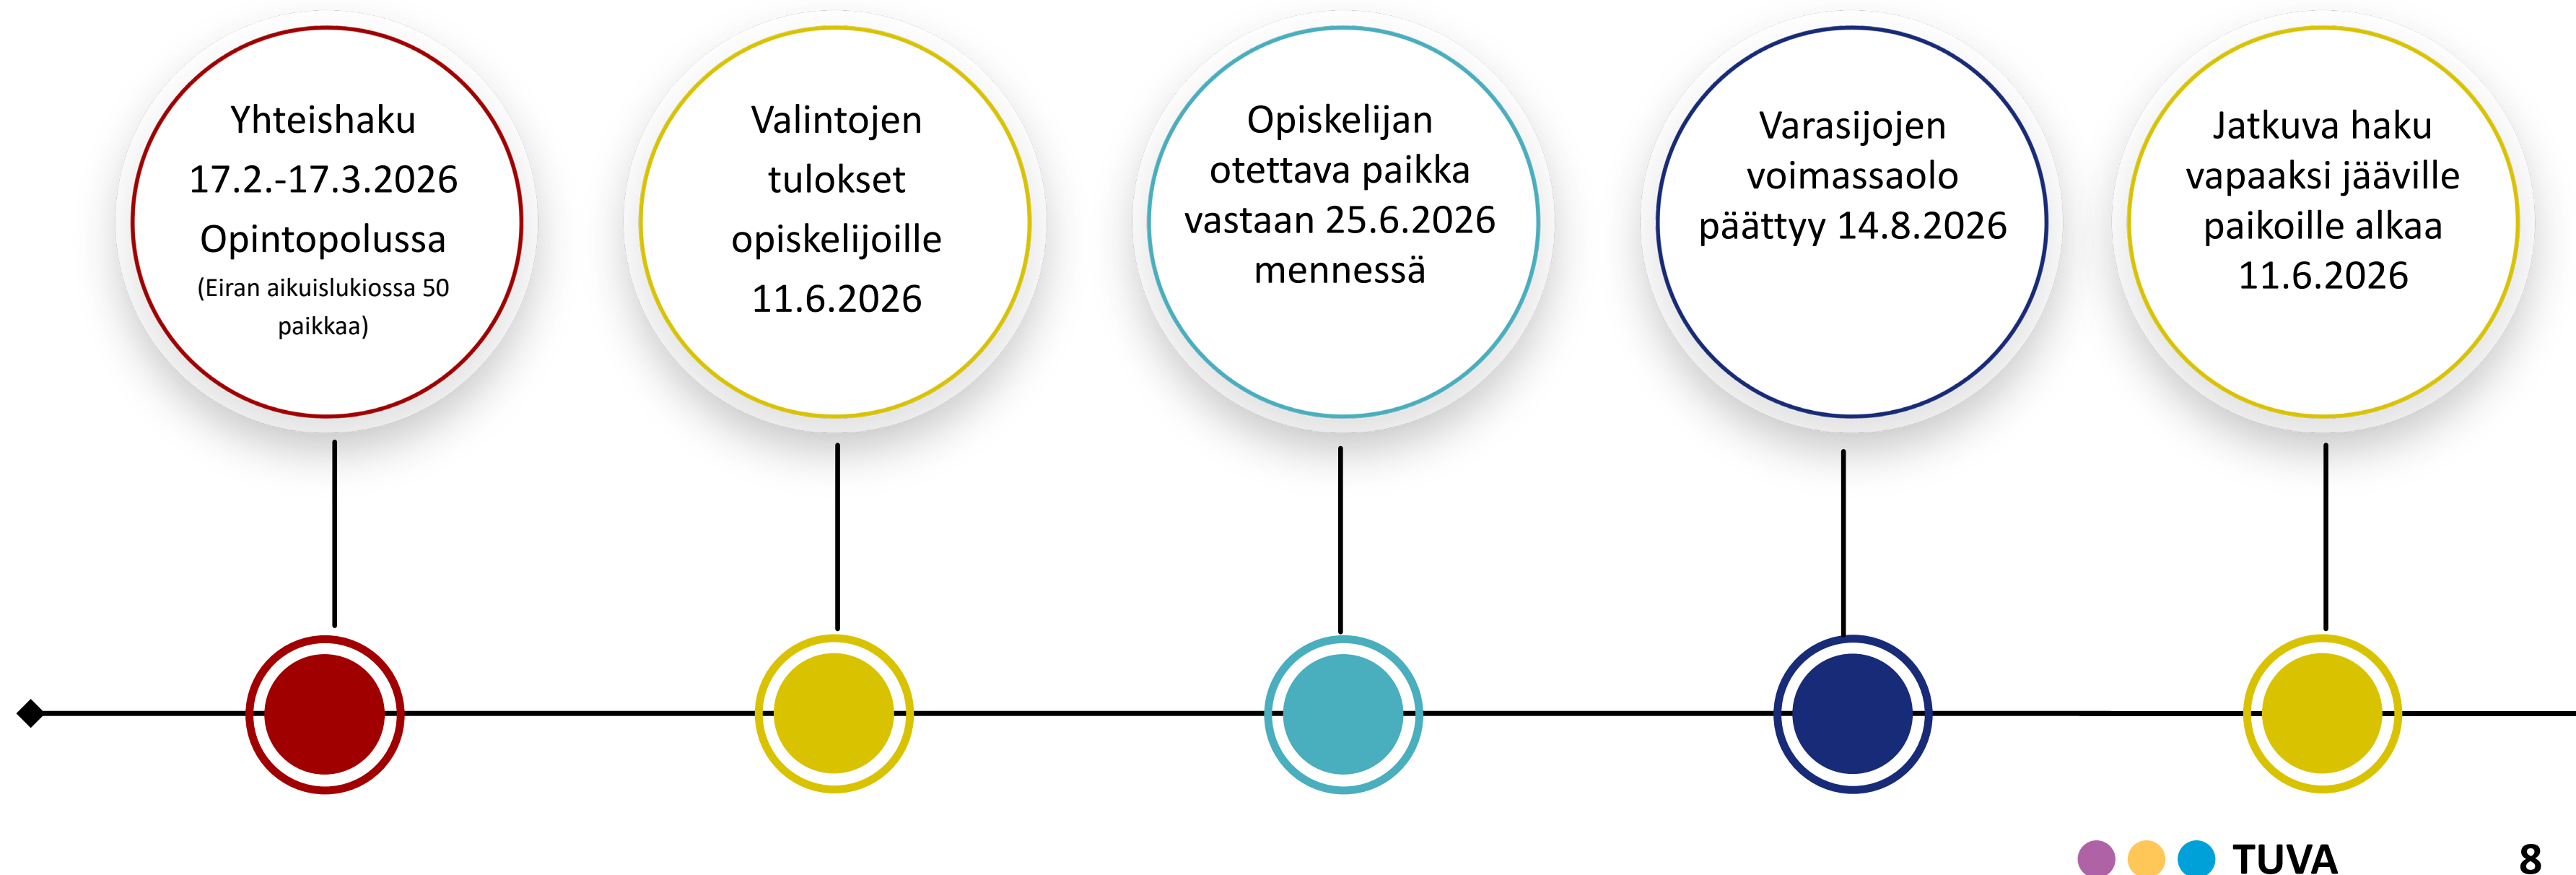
Yhteishaku 17.2.-17.3.2026 Opintopolussa
(Eiran aikuislukiossa 50 paikkaa)

Valintojen tulokset opiskelijoille 11.6.2026

Opiskelijan otettava paikka vastaan 25.6.2026 mennessä

Varasijojen voimassaolo päättyy 14.8.2026

Jatkuva haku vapaaksi jääville paikoille alkaa 11.6.2026

TUVA

8